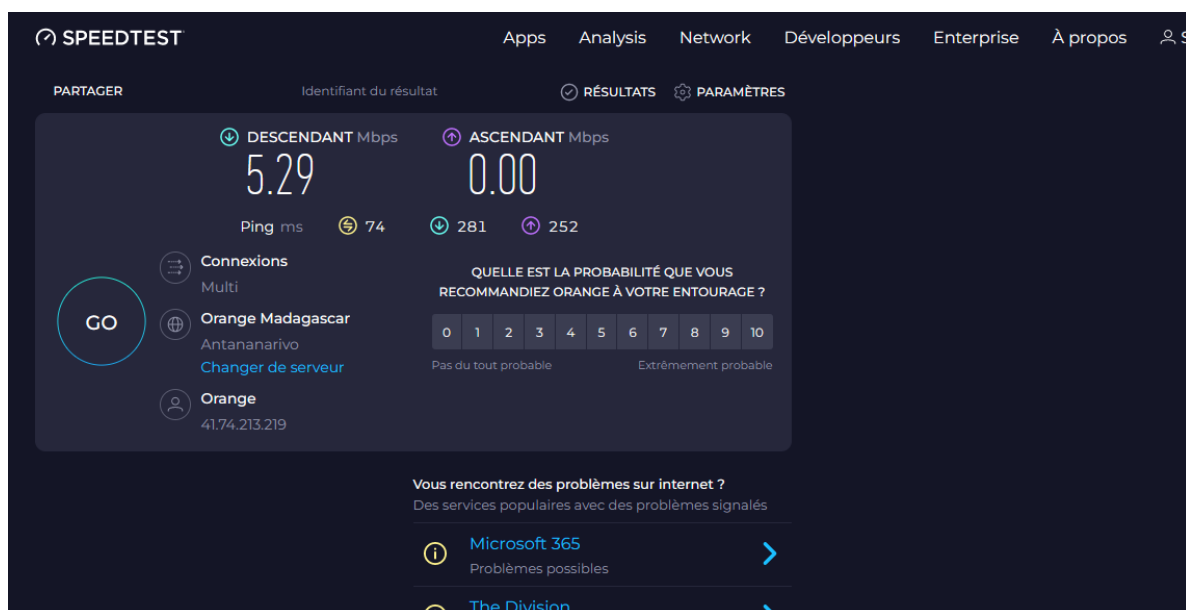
SPEEDTEST

Apps Analysis Network Développeurs Enterprise À propos S

PARTAGER

Identifiant du résultat

RÉSULTATS PARAMÈTRES

DESCENDANT Mbps
5.29

ASCENDANT Mbps
0.00

Ping ms 74 281 252

GO

Connexions
Multi

Orange Madagascar
Antananarivo
Changer de serveur

Orange
41.74.213.219

QUELLE EST LA PROBABILITÉ QUE VOUS RECOMMANDIEZ ORANGE À VOTRE ENTOURAGE ?

| 0 | 1 | 2 | 3 | 4 | 5 | 6 | 7 | 8 | 9 | 10 |
|---|---|---|---|---|---|---|---|---|---|---|

Pas du tout probable Extrêmement probable

Vous rencontrez des problèmes sur internet ?
Des services populaires avec des problèmes signalés

Microsoft 365
Problèmes possibles

The Division